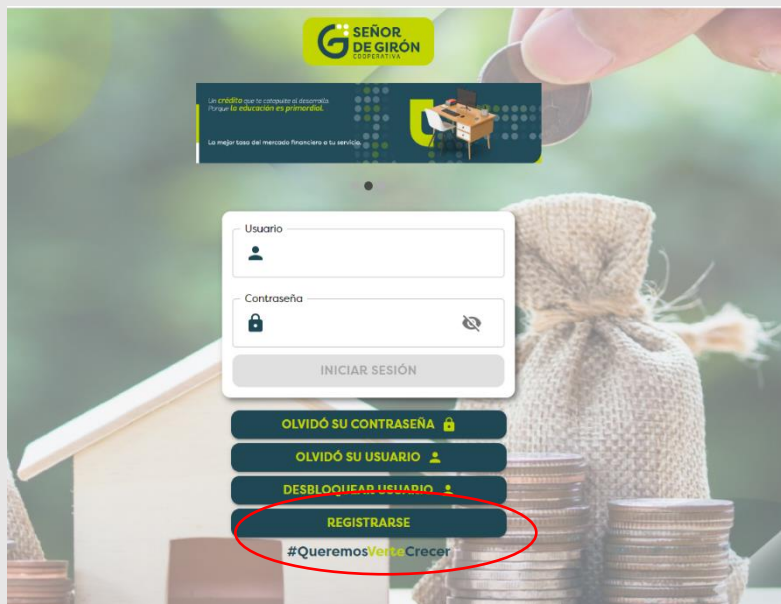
SEÑOR DE GIRÓN
COOPERATIVA

Un crédito que te catapulta al desarrollo.
Porque la educación es primordial.

La mejor tasa del mercado financiero a tu servicio.

Usuario

Contraseña

INICIAR SESIÓN

OLVIDÓ SU CONTRASEÑA

OLVIDÓ SU USUARIO

DESBLOQUEAR USUARIO

REGISTRARSE

#QueremosVerteCrecer